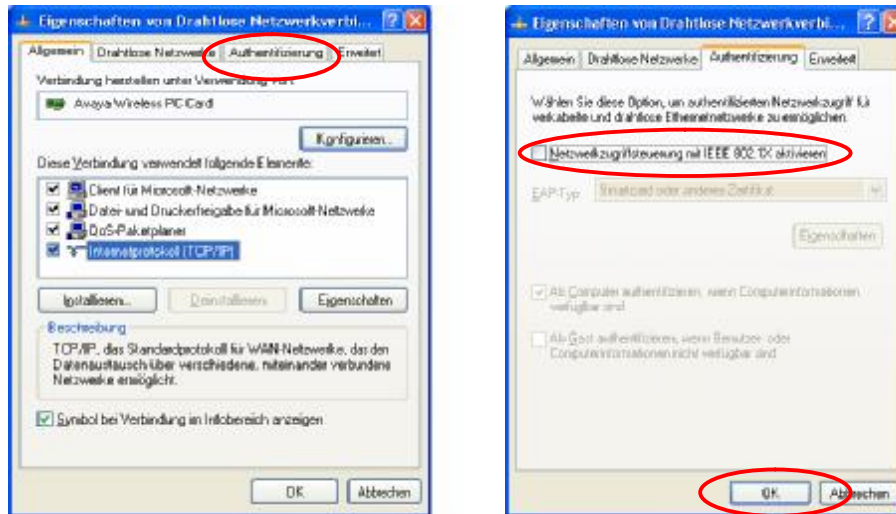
Eigenschaften von Drahtlose Netzwerkverbi...

Allgemein | Drahtlose Netzwerke | Authentifizierung | Erweitert

Verbindung herstellen unter Verwendung von:

Avaya Wireless PC Card

Konfigurieren...

Diese Verbindung verwendet folgende Elemente:

Client für Microsoft-Netzwerke
Datei- und Druckerfreigabe für Microsoft-Netzwerke
QoS-Paketplaner
Internetprotokoll (TCP/IP)

Installieren... | Deinstallieren | Eigenschaften

Beschreibung

TCP/IP, das Standardprotokoll für WAN-Netzwerke, das den Datenaustausch über verschiedene, miteinander verbundene Netzwerke ermöglicht.

Symbol bei Verbindung im Infobereich anzeigen

OK | Abbrechen

Eigenschaften von Drahtlose Netzwerkverbi...

Allgemein | Drahtlose Netzwerke | Authentifizierung | Erweitert

Wählen Sie diese Option, um authentifizierten Netzwerkzugriff für verkabelte und drahtlose Ethernetnetzwerke zu ermöglichen.

Netzwerkzugriffsteuerung mit IEEE 802.1X aktivieren

EAP-Typ: Smartcard oder anderes Zertifikat

Eigenschaften

Als Computer authentifizieren, wenn Computerinformationen verfügbar sind

Als Gast authentifizieren, wenn Benutzer- oder Computerinformationen nicht verfügbar sind

OK | Abbrechen